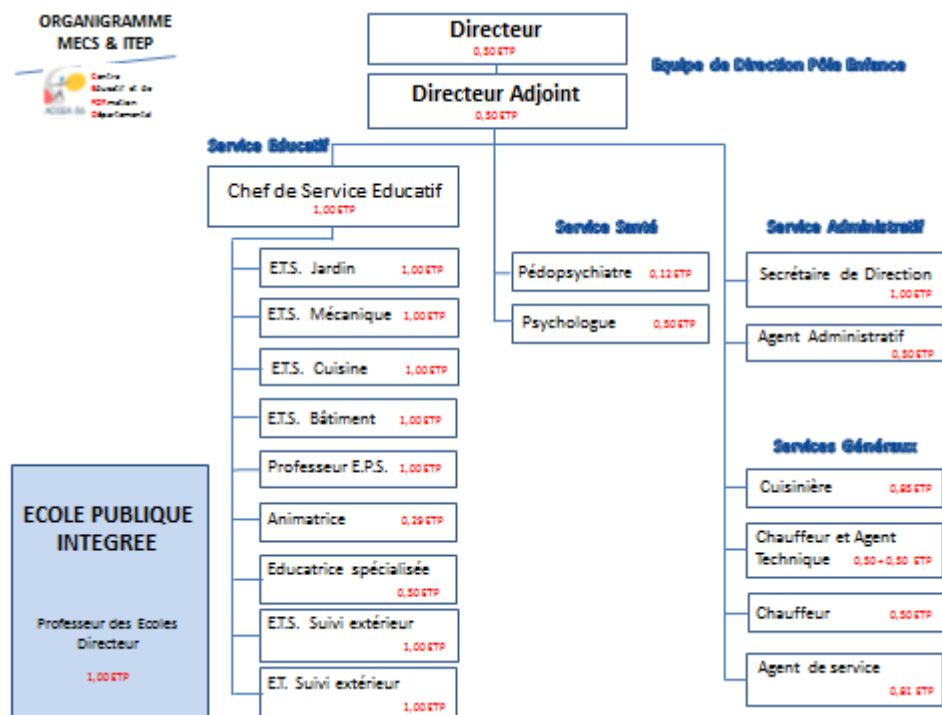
ORGANIGRAMME
MECS & ITEP

Centre Educatif et de Formation Départemental

ACSEA

Directeur
0,50 ETP

Equipe de Direction Pôle Enfance

Directeur Adjoint
0,50 ETP

Service Educatif

Chef de Service Educatif
1,00 ETP

E.T.S. Jardin 1,00 ETP

E.T.S. Mécanique 1,00 ETP

E.T.S. Cuisine 1,00 ETP

E.T.S. Bâtiment 1,00 ETP

Professeur E.P.S. 1,00 ETP

Animatrice 0,29 ETP

Educatrice spécialisée 0,50 ETP

E.T.S. Suivi extérieur 1,00 ETP

E.T. Suivi extérieur 1,00 ETP

Service Santé

Pédopsychiatre 0,12 ETP

Psychologue 0,50 ETP

Service Administratif

Secrétaire de Direction 1,00 ETP

Agent Administratif 0,50 ETP

Services Généraux

Cuisinière 0,85 ETP

Chauffeur et Agent Technique 0,50 + 0,50 ETP

Chauffeur 0,50 ETP

Agent de service 0,81 ETP

ECOLE PUBLIQUE INTEGREE

Professeur des Ecoles Directeur

1,00 ETP